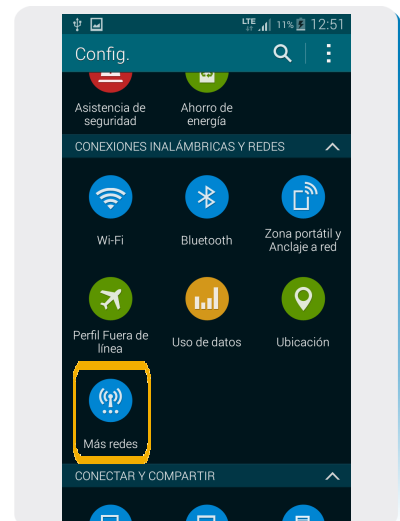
LTE 11% 12:51

Config.

Asistencia de seguridad

Ahorro de energía

CONEXIONES INALÁMBRICAS Y REDES

Wi-Fi

Bluetooth

Zona portátil y Anclaje a red

Perfil Fuera de línea

Uso de datos

Ubicación

Más redes

CONECTAR Y COMPARTIR